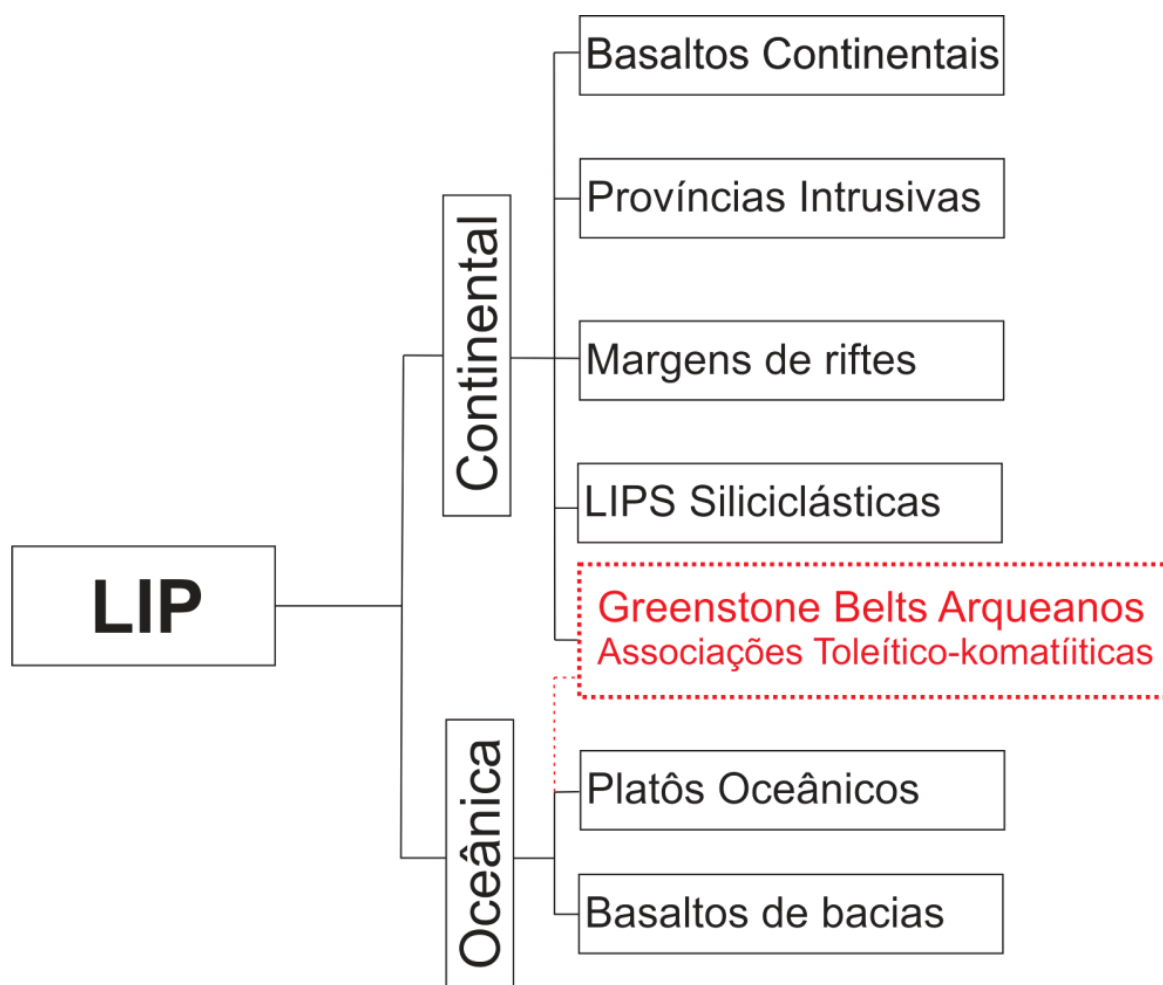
LIP

Continental

Basaltos Continentais

Províncias Intrusivas

Margens de riftes

LIPS Siliciclásticas

Greenstone Belts Arqueanos
Associações Toleítico-komatíiticas

Oceânica

Platôs Oceânicos

Basaltos de bacias